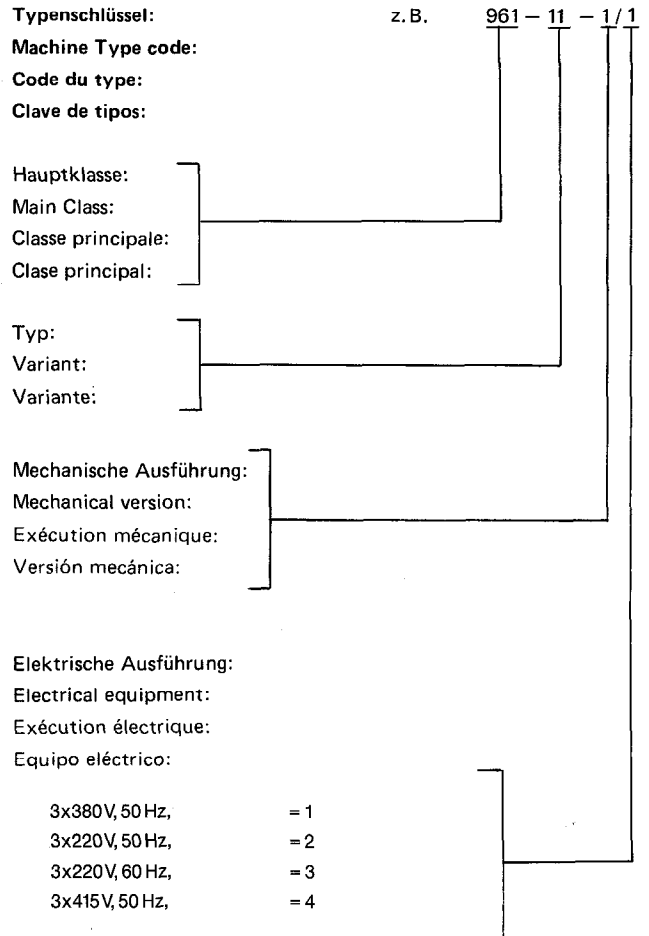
Typenschlüssel:
Machine Type code:
Code du type:
Clave de tipos:

z. B. 961 – 11 – 1 / 1

Hauptklasse:
Main Class:
Classe principale:
Clase principal:

Typ:
Variant:
Variante:

Mechanische Ausführung:
Mechanical version:
Exécution mécanique:
Versión mecánica:

Elektrische Ausführung:
Electrical equipment:
Exécution électrique:
Equipo eléctrico:

3x380V, 50 Hz, = 1
3x220V, 50 Hz, = 2
3x220V, 60 Hz, = 3
3x415V, 50 Hz, = 4